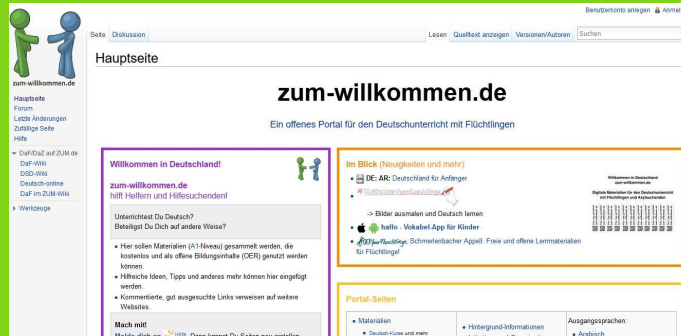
Benutzerkonto anlegen Anmel

zum-willkommen.de

Hauptseite
Forum
Letzte Änderungen
Zufällige Seite
Hilfe

DaF/DaZ auf ZUM.de
DaF-Wiki
DSD-Wiki
Deutsch-online
DaF im ZUM-Wiki

Werkzeuge

Seite Diskussion

Lesen Quelltext anzeigen Versionen/Autoren Suchen

Hauptseite

zum-willkommen.de

Ein offenes Portal für den Deutschunterricht mit Flüchtlingen

Willkommen in Deutschland!

zum-willkommen.de
hilft Helfern und Hilfesuchenden!

Unterrichtest Du Deutsch?
Beteiligst Du Dich auf andere Weise?

• Hier sollen Materialien (A1-Niveau) gesammelt werden, die kostenlos und als offene Bildungsinhalte (OER) genutzt werden können.
• Hilfreiche Ideen, Tipps und anderes mehr können hier eingefügt werden.
• Kommentierte, gut ausgesuchte Links verweisen auf weitere Websites.

Mach mit!
Melde dich an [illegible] Hilfe Dann kannst Du Seiten neu erstellen

Im Blick (Neuigkeiten und mehr)

• DE: AR: Deutschland für Anfänger
• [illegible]
-> Bilder ausmalen und Deutsch lernen
• hallo - Vokabel-App für Kinder
• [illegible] Schmerlenbacher Appell: Freie und offene Lernmaterialien für Flüchtlinge!

Willkommen in Deutschland
zum-willkommen.de
Digitale Materialien für den Deutschunterricht mit Flüchtlingen und Asylsuchenden

Portal-Seiten

• Materialien
• Deutsch-Kurse und mehr
• Hintergrund-Informationen
Ausgangssprachen:
• Arabisch